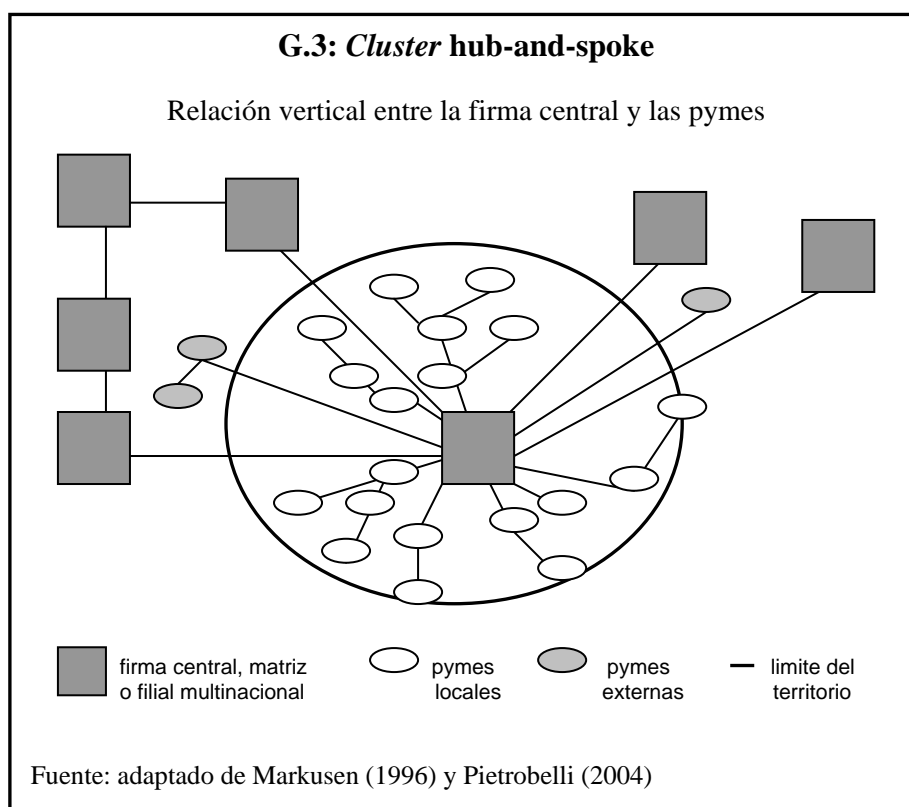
G.3: *Cluster* hub-and-spoke

Relación vertical entre la firma central y las pymes

firma central, matriz o filial multinacional

pymes locales

pymes externas

limite del territorio

Fuente: adaptado de Markusen (1996) y Pietrobelli (2004)